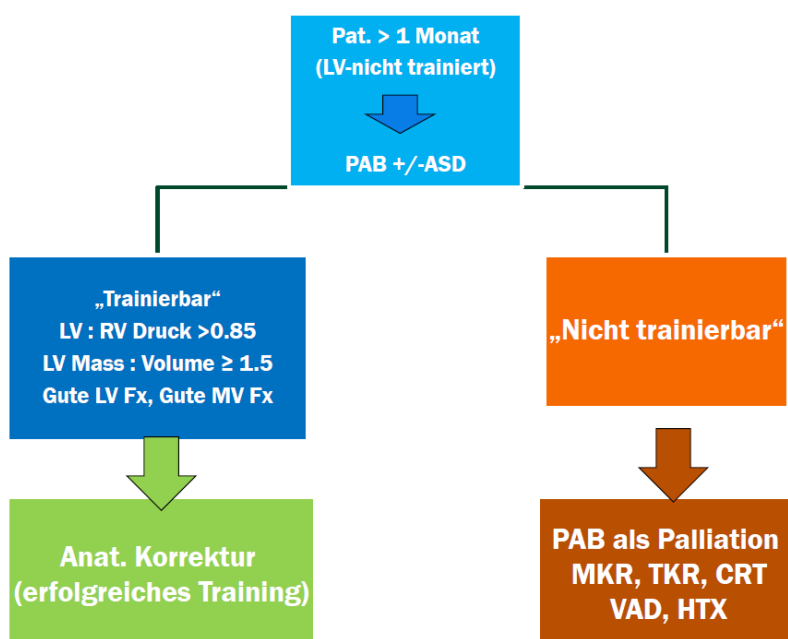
Pat. > 1 Monat
(LV-nicht trainiert)

PAB +/-ASD

„Trainierbar“
LV : RV Druck >0.85
LV Mass : Volume ≥ 1.5
Gute LV Fx, Gute MV Fx

„Nicht trainierbar“

Anat. Korrektur
(erfolgreiches Training)

PAB als Palliation
MKR, TKR, CRT
VAD, HTX